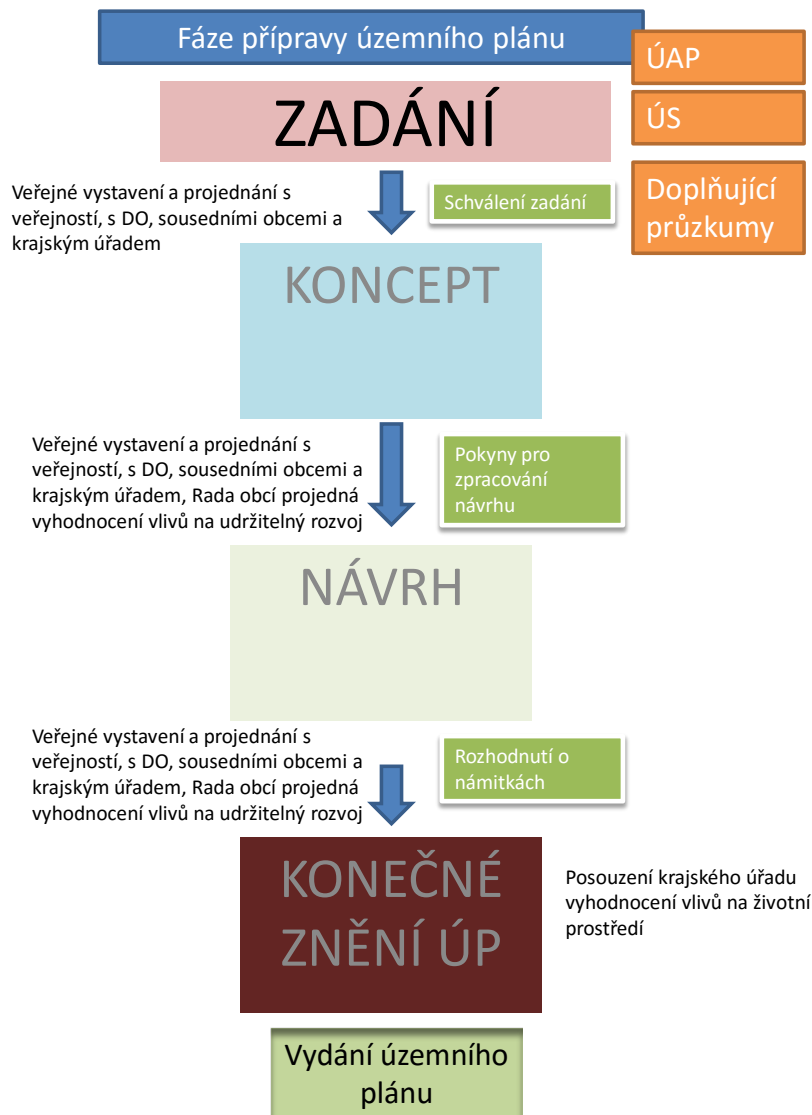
Fáze přípravy územního plánu

ÚAP

ÚS

Doplňující průzkumy

ZADÁNÍ

Veřejné vystavení a projednání s veřejností, s DO, sousedními obcemi a krajským úřadem

Schválení zadání

KONCEPT

Veřejné vystavení a projednání s veřejností, s DO, sousedními obcemi a krajským úřadem, Rada obcí projedná vyhodnocení vlivů na udržitelný rozvoj

Pokyny pro zpracování návrhu

NÁVRH

Veřejné vystavení a projednání s veřejností, s DO, sousedními obcemi a krajským úřadem, Rada obcí projedná vyhodnocení vlivů na udržitelný rozvoj

Rozhodnutí o námitkách

KONEČNÉ ZNĚNÍ ÚP

Posouzení krajského úřadu vyhodnocení vlivů na životní prostředí

Vydání územního plánu